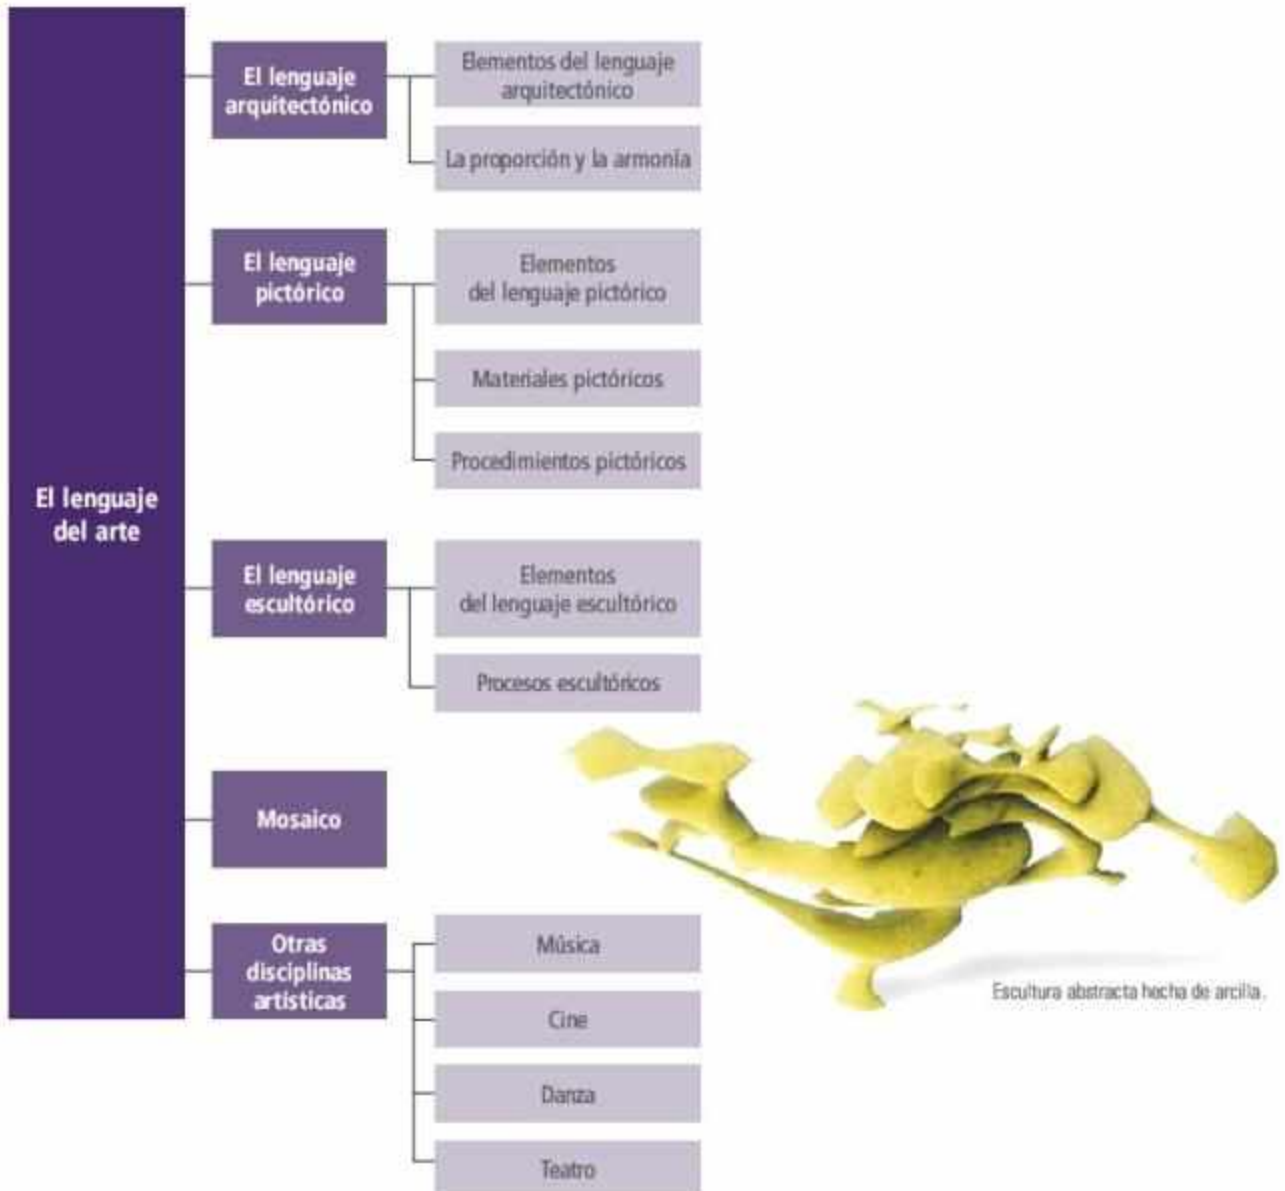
El lenguaje del arte

El lenguaje arquitectónico

Elementos del lenguaje arquitectónico

La proporción y la armonía

El lenguaje pictórico

Elementos del lenguaje pictórico

Materiales pictóricos

Procedimientos pictóricos

El lenguaje escultórico

Elementos del lenguaje escultórico

Procesos escultóricos

Mosaico

Otras disciplinas artísticas

Música

Cine

Danza

Teatro

Escultura abstracta hecha de arcilla.